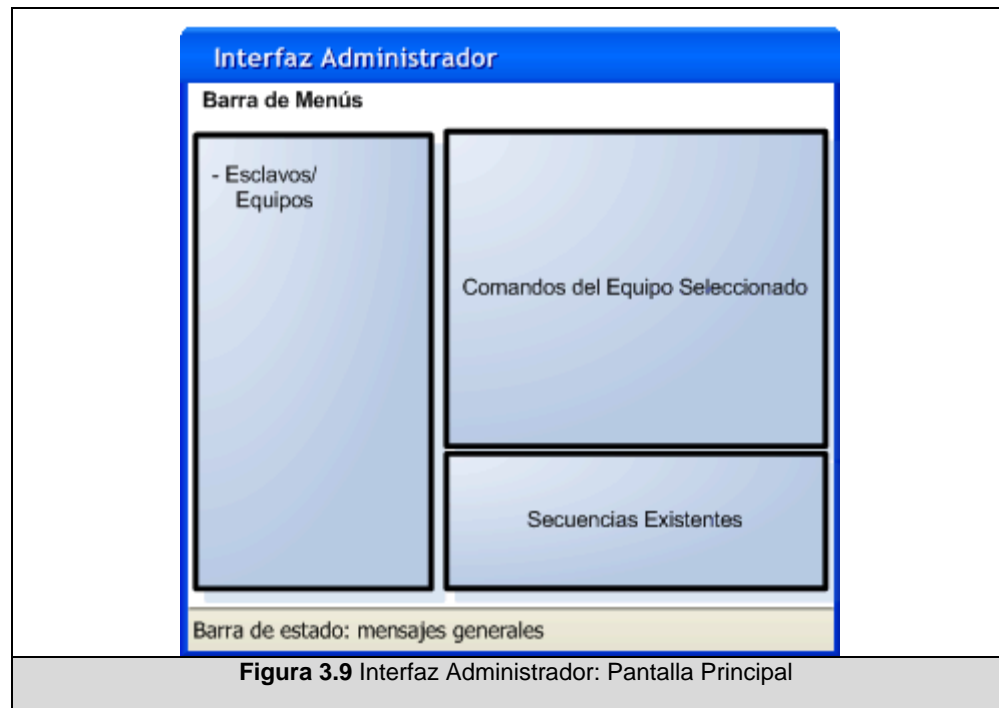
Interfaz Administrador

Barra de Menús

- Esclavos/ Equipos

Comandos del Equipo Seleccionado

Secuencias Existentes

Barra de estado: mensajes generales

**Figura 3.9** Interfaz Administrador: Pantalla Principal